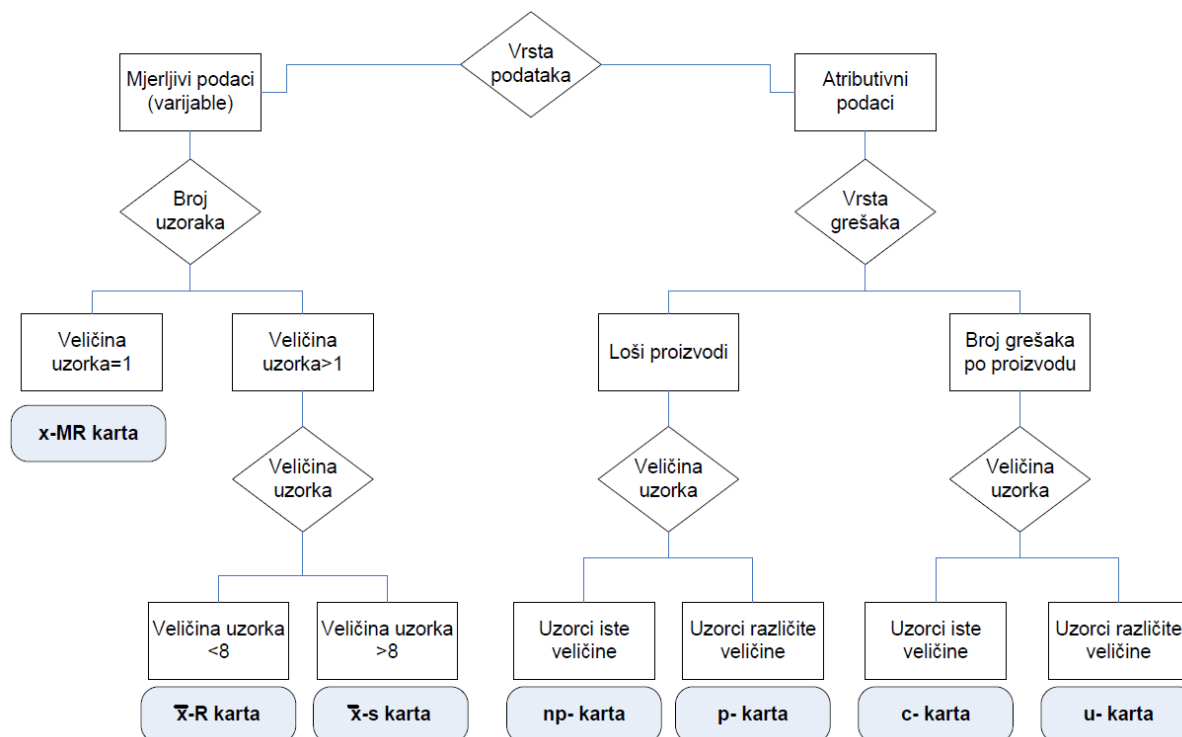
Vrsta podataka

Mjerljivi podaci (varijable)

Atributivni podaci

Broj uzoraka

Vrsta grešaka

Veličina uzorka=1

Veličina uzorka>1

Loši proizvodi

Broj grešaka po proizvodu

x-MR karta

Veličina uzorka

Veličina uzorka

Veličina uzorka

Veličina uzorka <8

Veličina uzorka >8

Uzorci iste veličine

Uzorci različite veličine

Uzorci iste veličine

Uzorci različite veličine

$\bar{x}$-R karta

$\bar{x}$-s karta

np- karta

p- karta

c- karta

u- karta